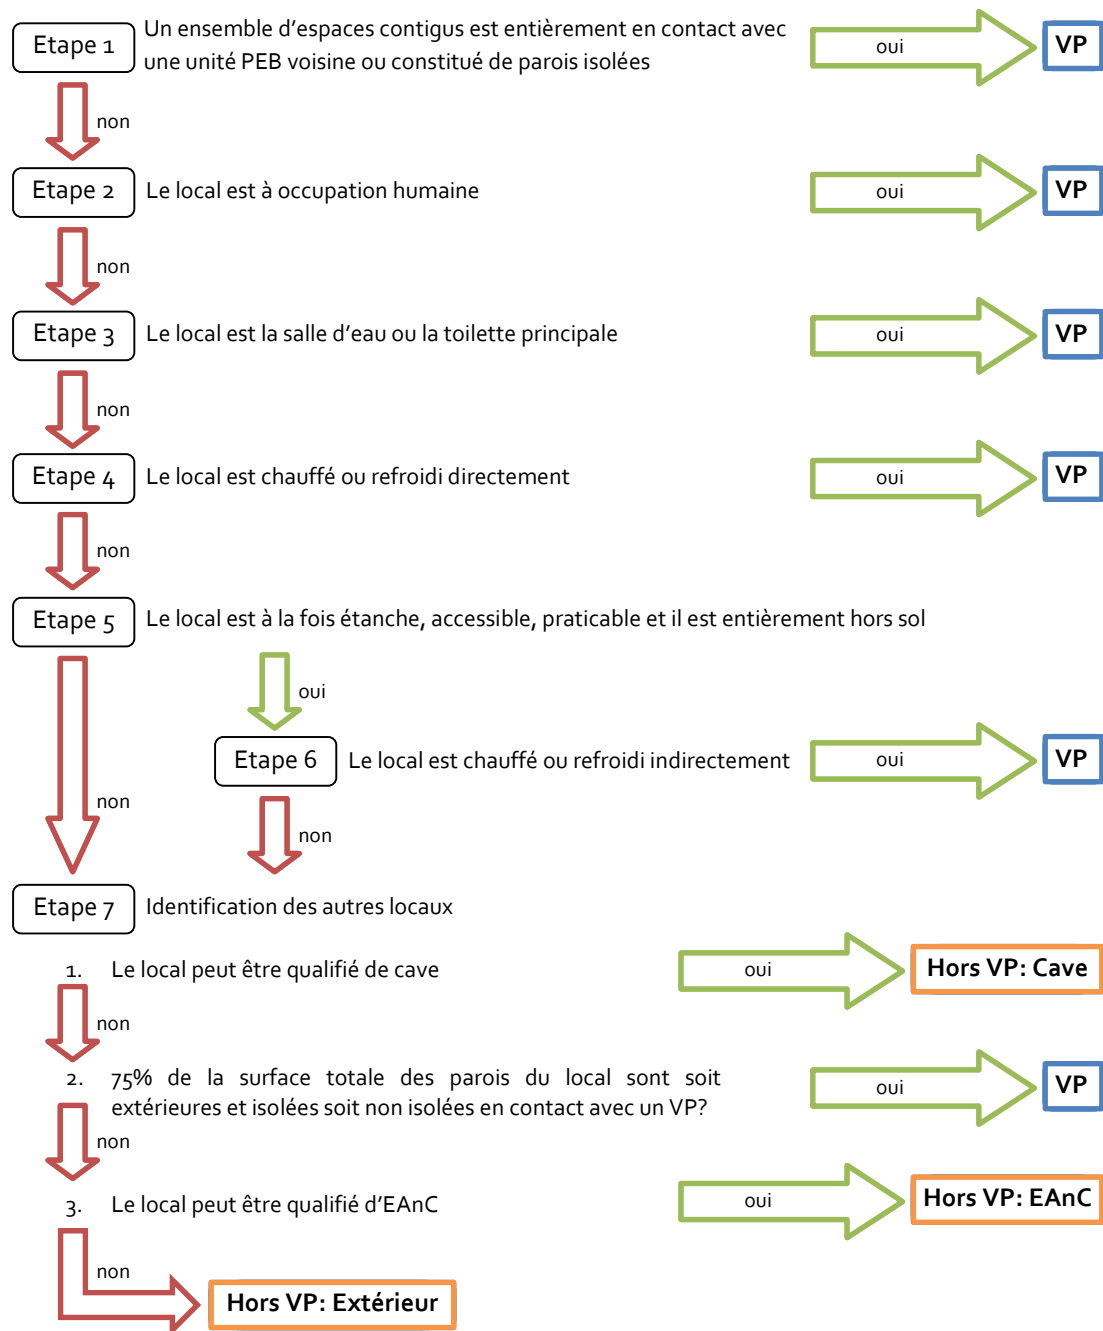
Etape 1
Un ensemble d'espaces contigus est entièrement en contact avec une unité PEB voisine ou constitué de parois isolées
oui
VP
non

Etape 2
Le local est à occupation humaine
oui
VP
non

Etape 3
Le local est la salle d'eau ou la toilette principale
oui
VP
non

Etape 4
Le local est chauffé ou refroidi directement
oui
VP
non

Etape 5
Le local est à la fois étanche, accessible, praticable et il est entièrement hors sol
oui
non

Etape 6
Le local est chauffé ou refroidi indirectement
oui
VP
non

Etape 7
Identification des autres locaux

1. Le local peut être qualifié de cave
oui
Hors VP: Cave
non

2. 75% de la surface totale des parois du local sont soit extérieures et isolées soit non isolées en contact avec un VP?
oui
VP
non

3. Le local peut être qualifié d'EAnC
oui
Hors VP: EAnC
non
Hors VP: Extérieur